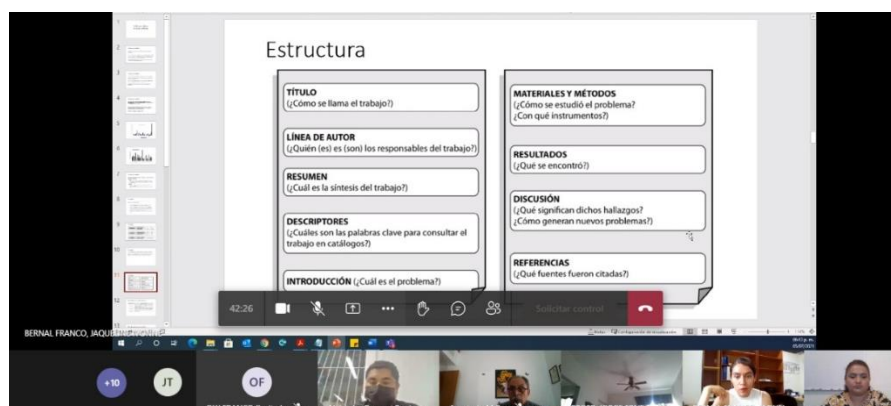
Estructura

TÍTULO
(¿Cómo se llama el trabajo?)

LÍNEA DE AUTOR
(¿Quién (es) es (son) los responsables del trabajo?)

RESUMEN
(¿Cuál es la síntesis del trabajo?)

DESCRIPTORES
(¿Cuáles son las palabras clave para consultar el trabajo en catálogos?)

INTRODUCCIÓN (¿Cuál es el problema?)

MATERIALES Y MÉTODOS
(¿Cómo se estudió el problema?
¿Con qué instrumentos?)

RESULTADOS
(¿Qué se encontró?)

DISCUSIÓN
(¿Qué significan dichos hallazgos?
¿Cómo generan nuevos problemas?)

REFERENCIAS
(¿Qué fuentes fueron citadas?)

42:26

Solicitar control

BERNAL FRANCO, JAQUE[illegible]

+10

JT

OF